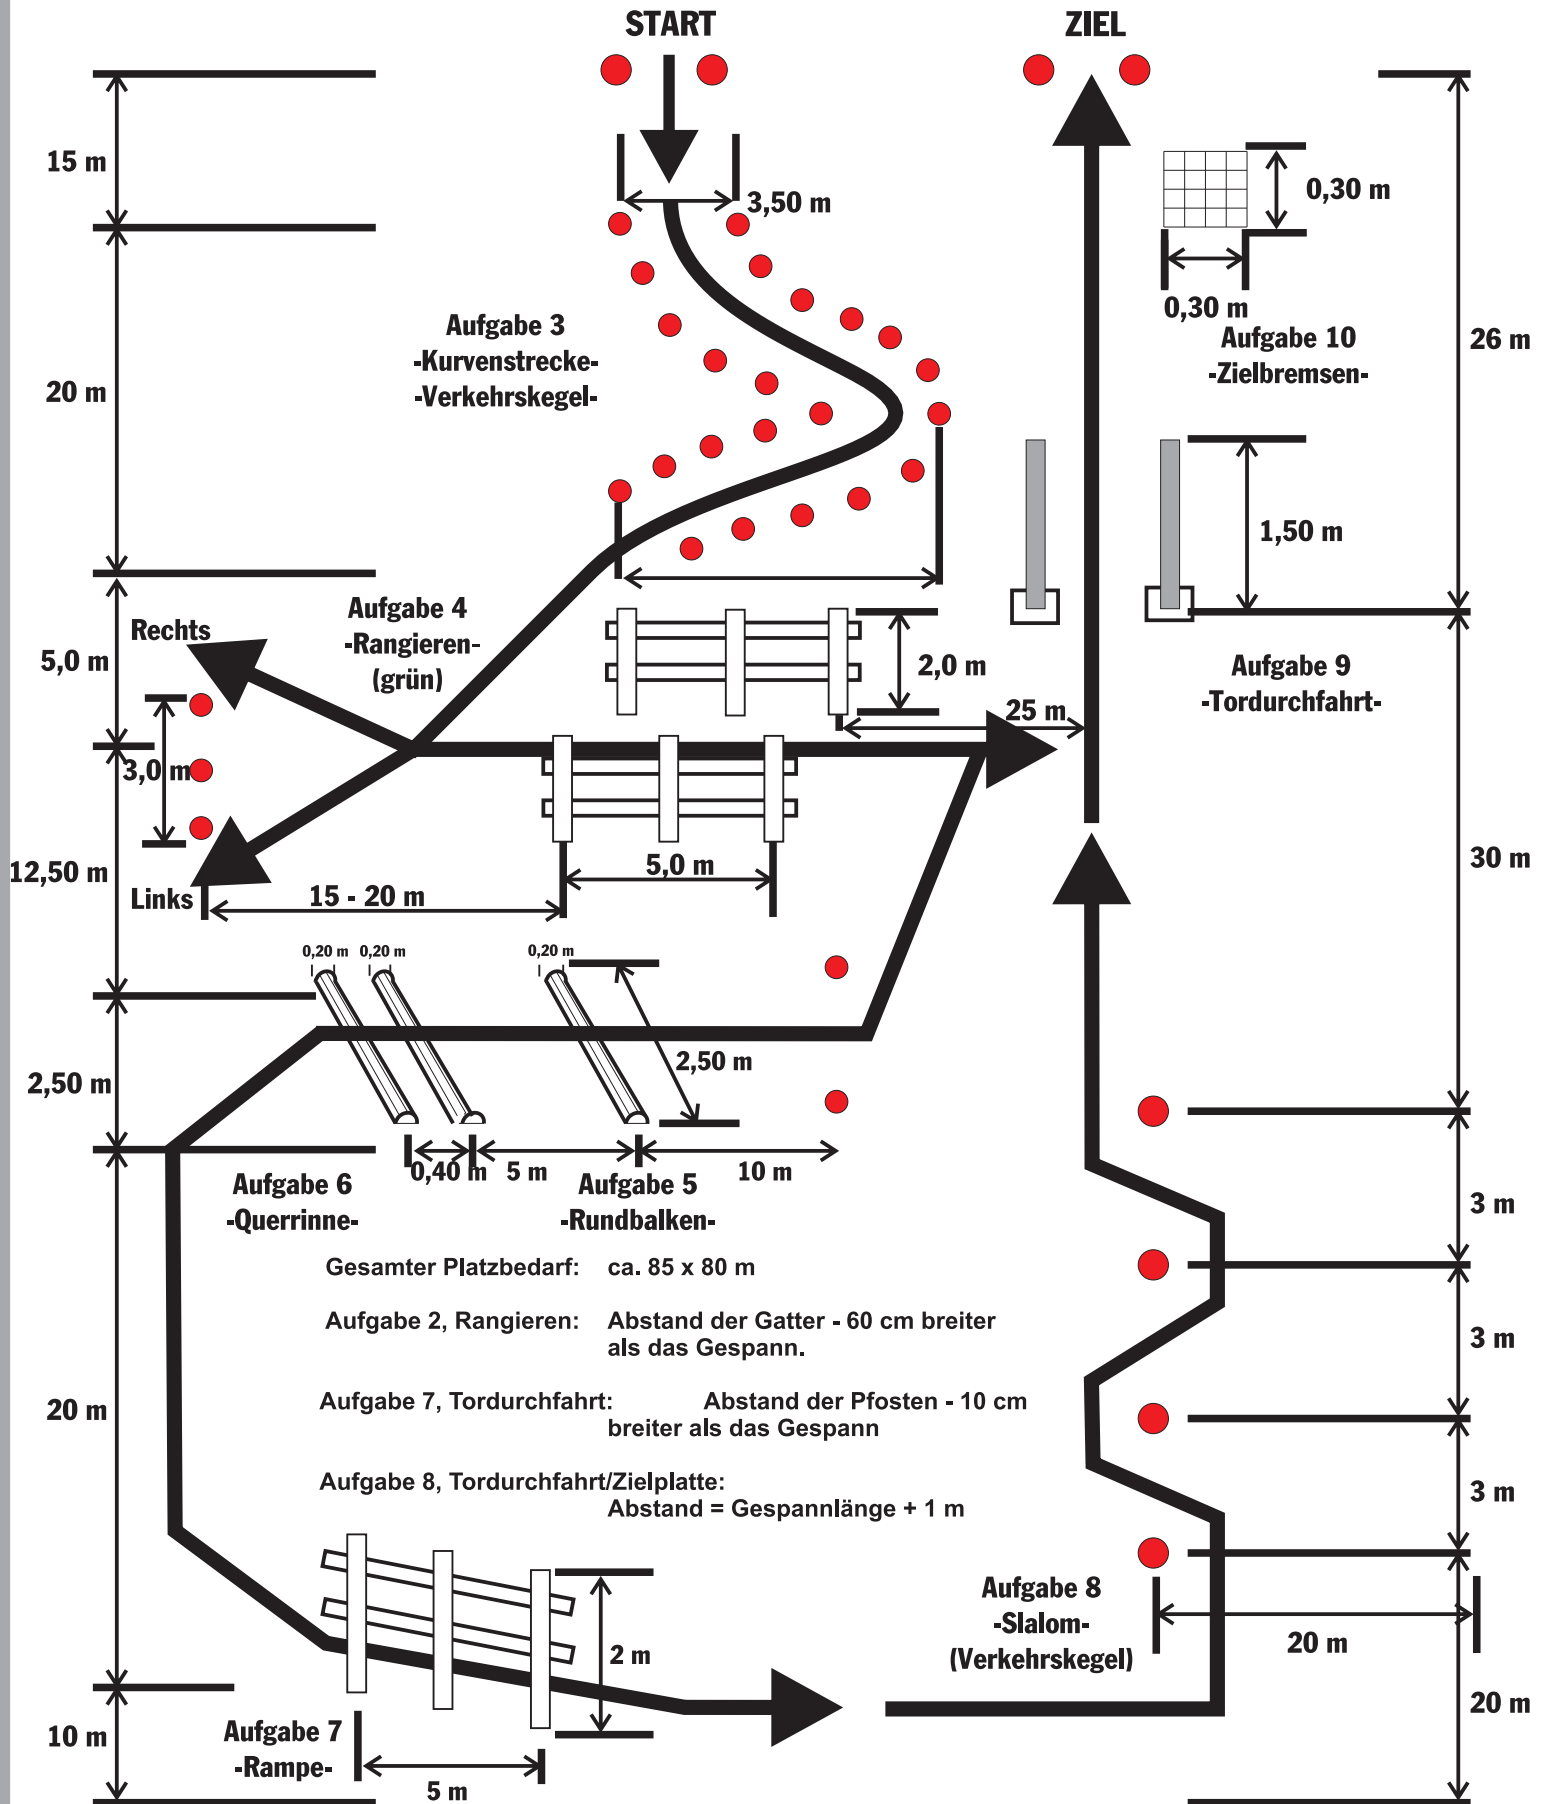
START

ZIEL

15 m

3,50 m

0,30 m

0,30 m

Aufgabe 10
-Zielbremsen-

26 m

20 m

Aufgabe 3
-Kurvenstrecke-
-Verkehrskegel-

1,50 m

Aufgabe 4
-Rangieren-
(grün)

Rechts

5,0 m

2,0 m

Aufgabe 9
-Tordurchfahrt-

25 m

3,0 m

12,50 m

5,0 m

30 m

Links

15 - 20 m

0,20 m

0,20 m

0,20 m

2,50 m

2,50 m

0,40 m

5 m

10 m

Aufgabe 6
-Querrinne-

Aufgabe 5
-Rundbalken-

3 m

Gesamter Platzbedarf: ca. 85 x 80 m

Aufgabe 2, Rangieren: Abstand der Gatter - 60 cm breiter als das Gespann.

3 m

20 m

Aufgabe 7, Tordurchfahrt: Abstand der Pfosten - 10 cm breiter als das Gespann

Aufgabe 8, Tordurchfahrt/Zielplatte:
Abstand = Gespannlänge + 1 m

3 m

Aufgabe 8
-Slalom-
(Verkehrskegel)

20 m

2 m

20 m

10 m

Aufgabe 7
-Rampe-

5 m